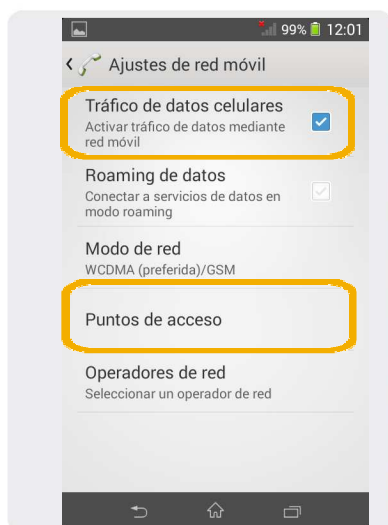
99% 12:01

Ajustes de red móvil

Tráfico de datos celulares
Activar tráfico de datos mediante red móvil

Roaming de datos
Conectar a servicios de datos en modo roaming

Modo de red
WCDMA (preferida)/GSM

Puntos de acceso

Operadores de red
Seleccionar un operador de red